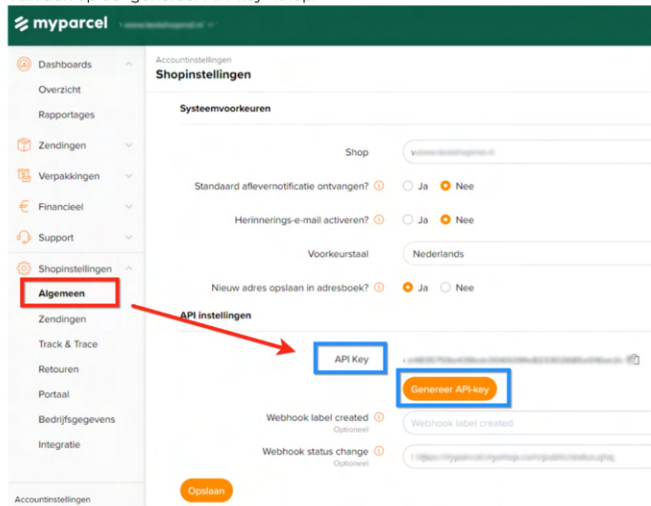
myparcel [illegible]

Dashboards
Overzicht
Rapportages
Zendingen
Verpakkingen
Financieel
Support
Shopinstellingen
Algemeen
Zendingen
Track & Trace
Retouren
Portaal
Bedrijfsgegevens
Integratie

Accountinstellingen

Accountinstellingen
Shopinstellingen

Systeemvoorkeuren

Shop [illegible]

Standaard aflevernotificatie ontvangen? Ja Nee

Herinnerings-e-mail activeren? Ja Nee

Voorkeurstaal Nederlands

Nieuw adres opslaan in adresboek? Ja Nee

API instellingen

API Key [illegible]

Genereer API-key

Webhook label created Optioneel Webhook label created

Webhook status change Optioneel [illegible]

Opslaan